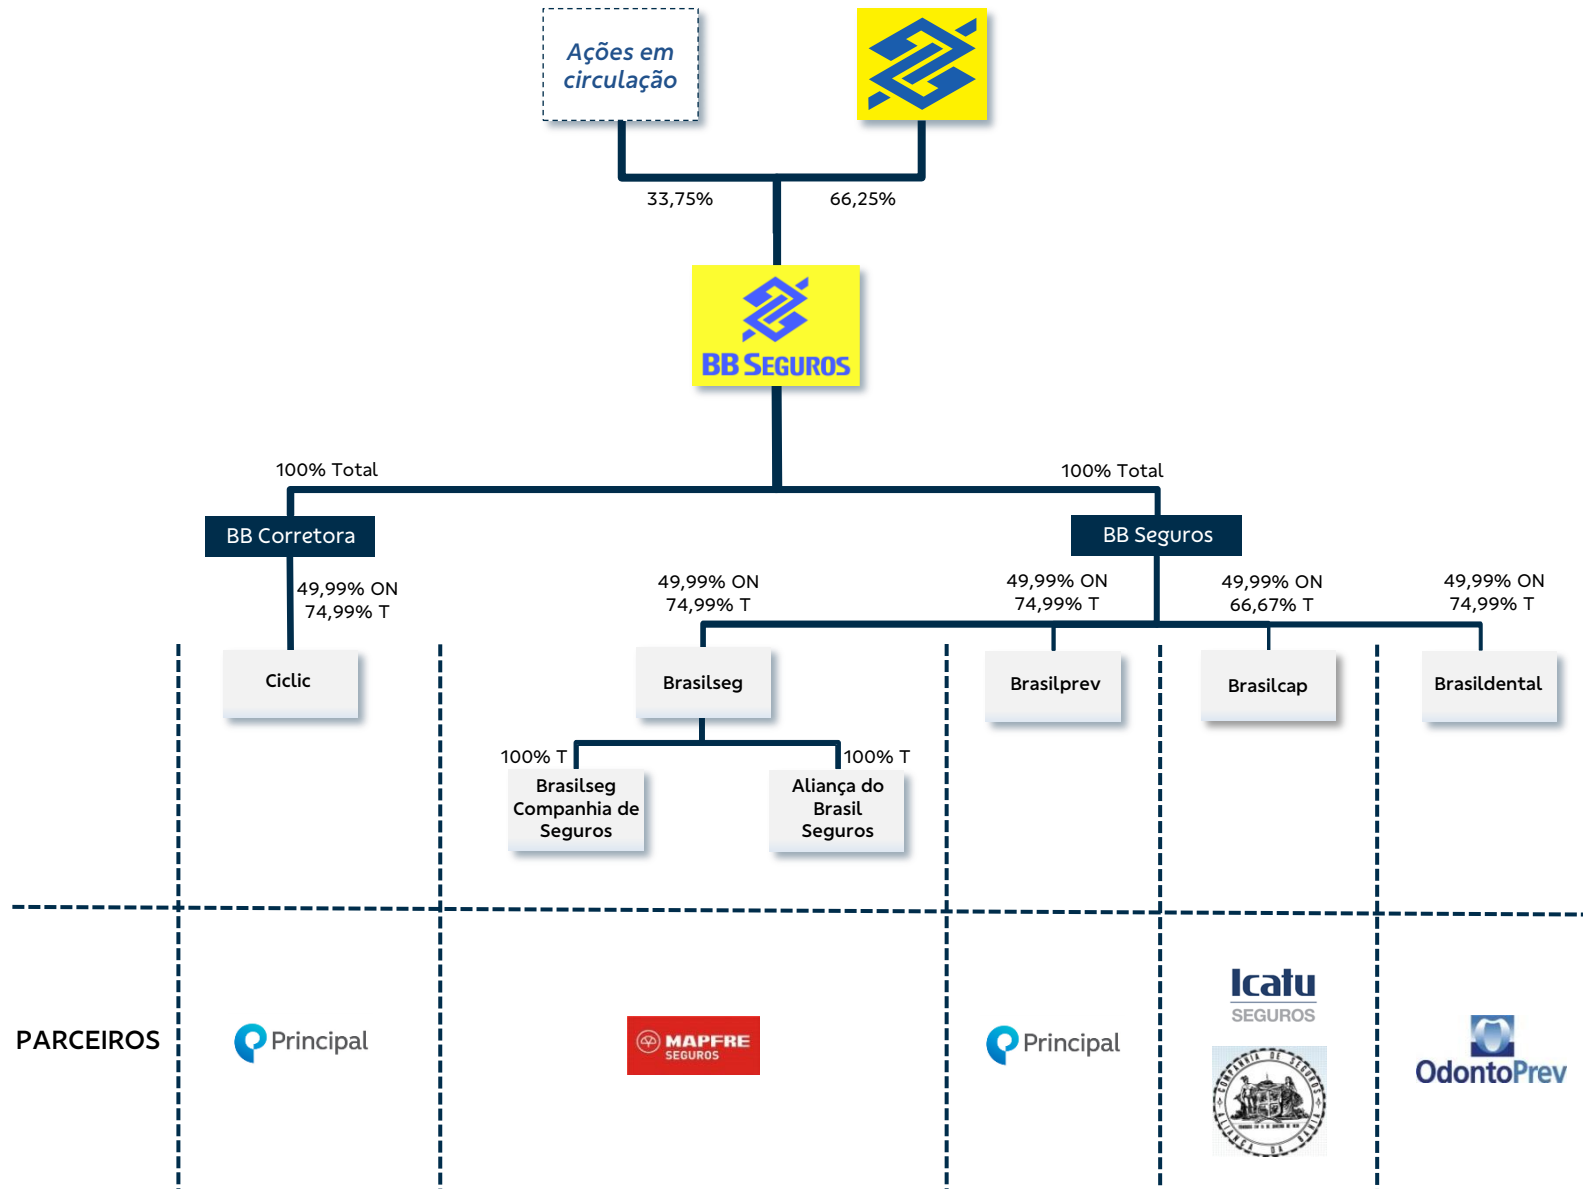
Ações em circulação

33,75%

66,25%

BB SEGUROS

100% Total

100% Total

BB Corretora

BB Seguros

49,99% ON
74,99% T

49,99% ON
74,99% T

49,99% ON
74,99% T

49,99% ON
66,67% T

49,99% ON
74,99% T

Ciclic

Brasilseg

Brasilprev

Brasilcap

Brasildental

100% T

100% T

Brasilseg Companhia de Seguros

Aliança do Brasil Seguros

PARCEIROS

Principal

MAPFRE SEGUROS

Principal

Icatu SEGUROS

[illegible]

OdontoPrev